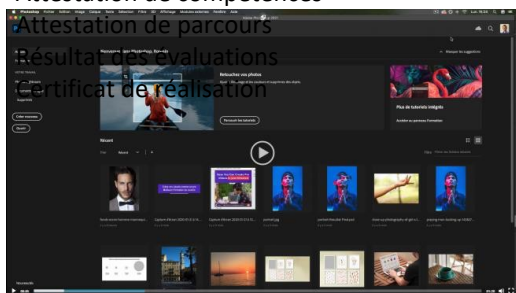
Attestation de compétences
Attestation de parcours
Résultat des évaluations
Certificat de réalisation

Photoshop Fichier Édition Image Calque Texte Sélection Filtre 3D Affichage Module externe Fenêtre Aide

Bienvenue dans Photoshop, Brenda

Retouchez vos photos

Parcourir les tutoriels

Plus de tutoriels intégrés

Récent

Créer nouveau
Ouvrir